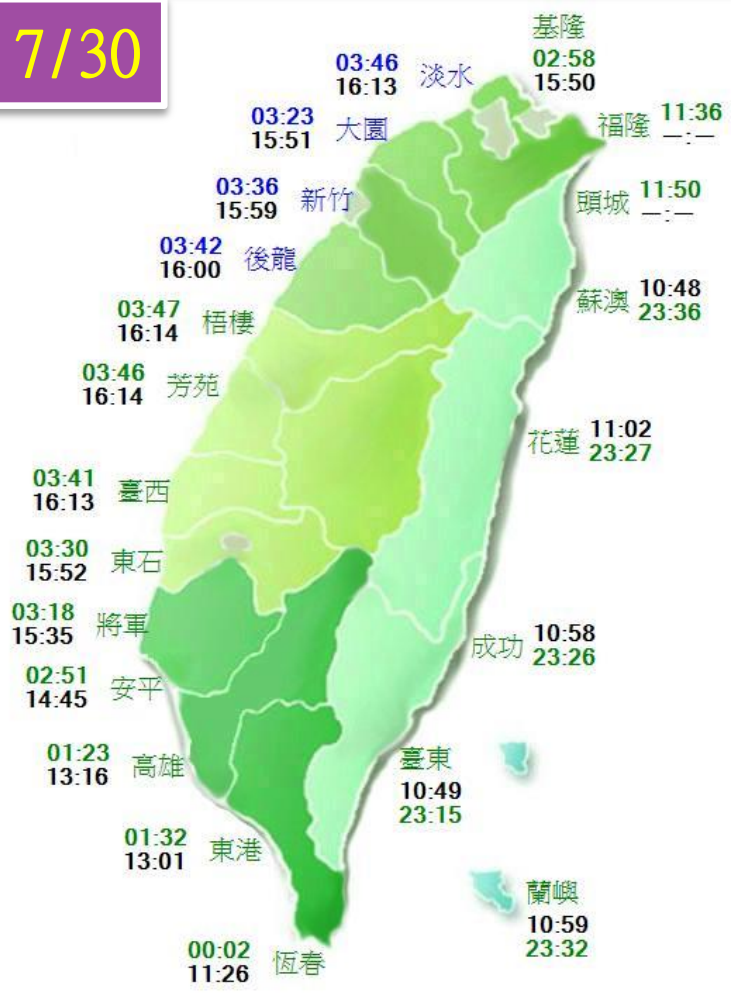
7/30

03:46
16:13
淡水

基隆
02:58
15:50

03:23
15:51
大園

福隆
11:36
—:—

03:36
15:59
新竹

頭城
11:50
—:—

03:42
16:00
後龍

蘇澳
10:48
23:36

03:47
16:14
梧棲

03:46
16:14
芳苑

花蓮
11:02
23:27

03:41
16:13
臺西

03:30
15:52
東石

03:18
15:35
將軍

成功
10:58
23:26

02:51
14:45
安平

01:23
13:16
高雄

臺東
10:49
23:15

01:32
13:01
東港

蘭嶼
10:59
23:32

00:02
11:26
恆春